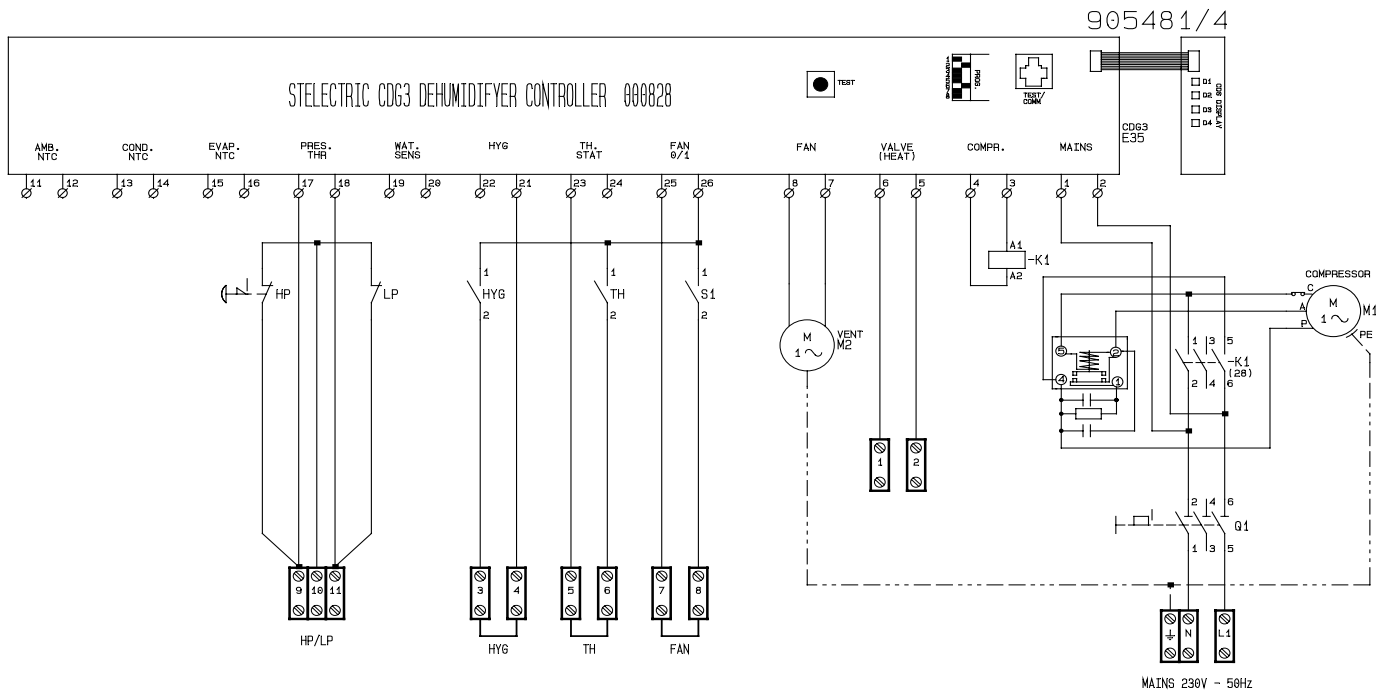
905481/4

STELECTRIC CDG3 DEHUMIDIFYER CONTROLLER 000828

TEST

PROG.

TEST/ COMM

D1 D2 D3 D4

CDG DISPLAY

CDG3 E35

AMB. NTC
COND. NTC
EVAP. NTC
PRES. THR
WAT. SENS
HYG
TH. STAT
FAN 0/1
FAN
VALVE (HEAT)
COMPR.
MAINS

11 12 13 14 15 16 17 18 19 20 22 21 23 24 25 26 8 7 6 5 4 3 1 2

HP
LP
1 HYG 2
1 TH 2
1 S1 2

M $1\sim$ VENT M2

A1 -K1 A2

COMPRESSOR
C
A
P
M $1\sim$ M1
PE

5 2
4 1

1 3 5
-K1 (28)
2 4 6

1 2

2 4 6
Q1
1 3 5

9 10 11
HP/LP

3 4
HYG
5 6
TH
7 8
FAN

N L1
MAINS 230V - 50Hz